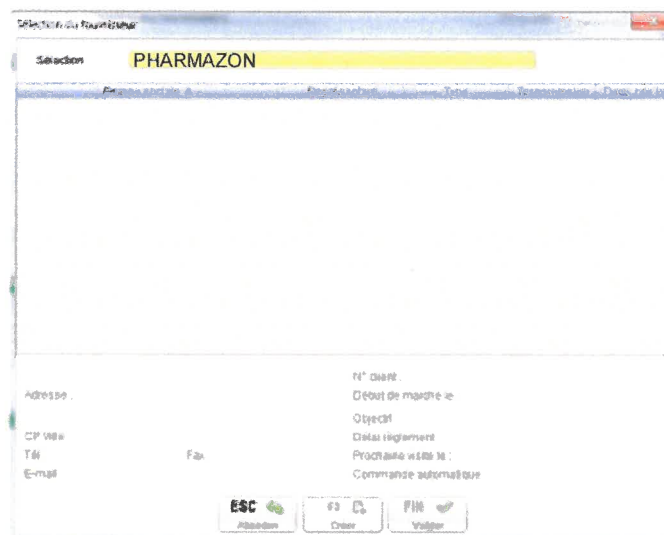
Sélection du fournisseur

Sélection PHARMAZON

Raison sociale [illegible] Type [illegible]

N° client :
Adresse : Début de marché le
Objectif
CP Ville Délai règlement
Tél Fax Prochaine visite le :
E-mail Commande automatique

ESC Abandon
F3 Créer
F10 Valider